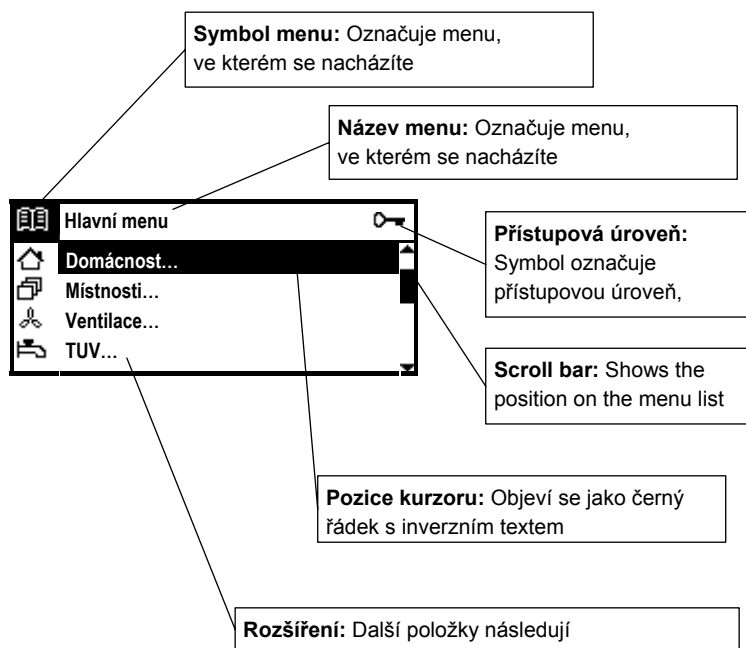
**Symbol menu:** Označuje menu, ve kterém se nacházíte

**Název menu:** Označuje menu, ve kterém se nacházíte

Hlavní menu

Domácnost…

Místnosti…

Ventilace…

TUV…

**Přístupová úroveň:** Symbol označuje přístupovou úroveň,

**Scroll bar:** Shows the position on the menu list

**Pozice kurzoru:** Objeví se jako černý řádek s inverzním textem

**Rozšíření:** Další položky následují